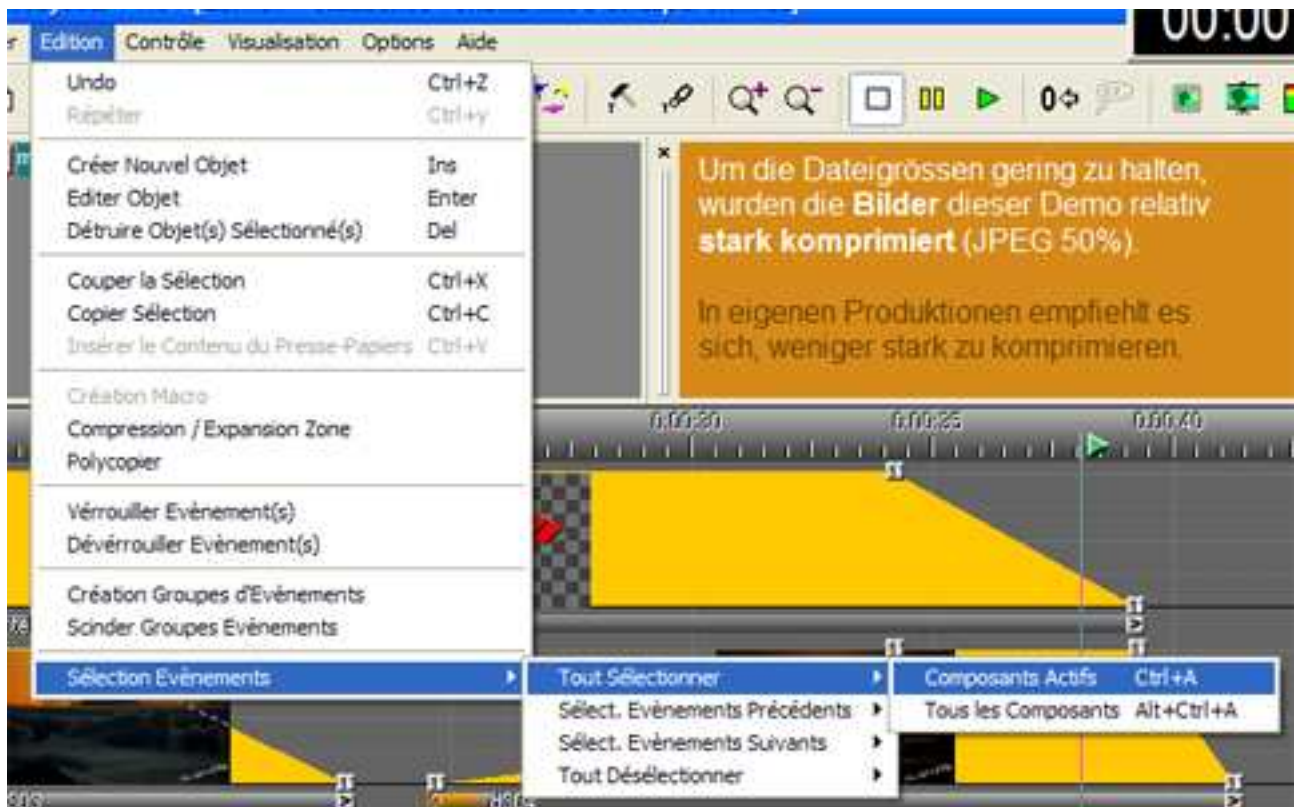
00:00

r Edition Contrôle Visualisation Options Aide

Undo Ctrl+Z
Répéter Ctrl+y

Créer Nouvel Objet Ins
Editer Objet Enter
Détruire Objet(s) Sélectionné(s) Del

Couper la Sélection Ctrl+X
Copier Sélection Ctrl+C
Insérer le Contenu du Presse-Papiers Ctrl+V

Création Macro
Compression / Expansion Zone
Polycopier

Vérrouiller Evènement(s)
Dévérrouiller Evènement(s)

Création Groupes d'Evènements
Scinder Groupes Evènements

Sélection Evènements

Tout Sélectionner
Sélect. Evènements Précédents
Sélect. Evènements Suivants
Tout Désélectionner

Composants Actifs Ctrl+A
Tous les Composants Alt+Ctrl+A

0:00:30 0:00:35 0:00:40

Um die Dateigrössen gering zu halten, wurden die **Bilder** dieser Demo relativ **stark komprimiert** (JPEG 50%).

In eigenen Produktionen empfiehlt es sich, weniger stark zu komprimieren.